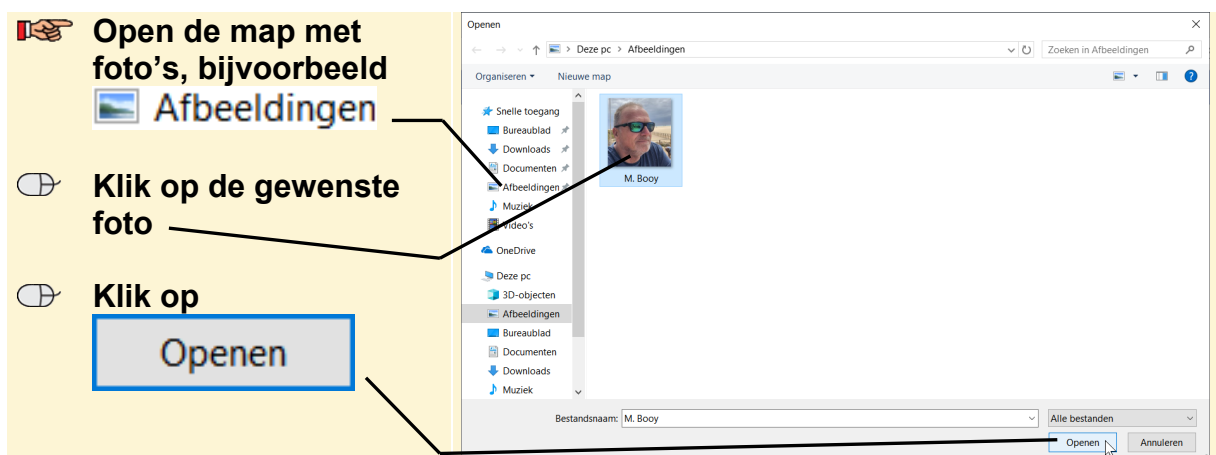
Open de map met foto's, bijvoorbeeld Afbeeldingen

Klik op de gewenste foto

Klik op Openen

Openen

Deze pc > Afbeeldingen

Zoeken in Afbeeldingen

Organiseren ▾ Nieuwe map

Snelle toegang
Bureaublad
Downloads
Documenten
Afbeeldingen
Muziek
Video's
OneDrive
Deze pc
3D-objecten
Afbeeldingen
Bureaublad
Documenten
Downloads
Muziek

M. Booy

Bestandsnaam: M. Booy

Alle bestanden

Openen Annuleren